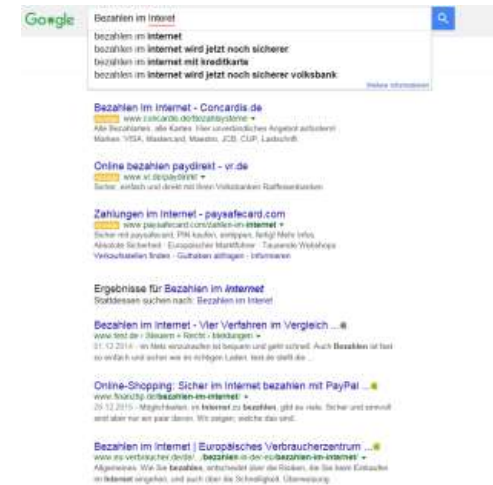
Google

Bezahlen im Interet

bezahlen im **internet**
bezahlen im **internet wird jetzt noch sicherer**
bezahlen im **internet mit kreditkarte**
bezahlen im **internet wird jetzt noch sicherer volksbank**

Weitere Informationen

Bezahlen im Internet - Concardis.de
Anzeige www.concardis.de/bezahlsysteme ▾
Alle Bezahlarten, alle Karten. Hier unverbindliches Angebot anfordern! Marken: VISA, Mastercard, Maestro, JCB, CUP, Lastschrift

Online bezahlen paydirekt - vr.de
Anzeige www.vr.de/paydirekt ▾
Sicher, einfach und direkt mit Ihren Volksbanken Raiffeisenbanken

Zahlungen im Internet - paysafecard.com
Anzeige www.paysafecard.com/zahlen-im-**internet** ▾
Sicher mit paysafecard, PIN kaufen, eintippen, fertig! Mehr Infos
Absolute Sicherheit · Europäischer Marktführer · Tausende Webshops
Verkaufsstellen finden · Guthaben abfragen · Informieren

Ergebnisse für Bezahlen im *Internet*
Stattdessen suchen nach: Bezahlen im Interet

Bezahlen im Internet - Vier Verfahren im Vergleich ...
www.test.de › Steuern + Recht › Meldungen ▾
01.12.2014 - Im Netz einzukaufen ist bequem und geht schnell. Auch **Bezahlen** ist fast so einfach und sicher wie im richtigen Laden. test.de stellt die ...

Online-Shopping: Sicher im Internet bezahlen mit PayPal ...
www.finanztip.de/**bezahlen-im-internet**/ ▾
29.12.2015 - Möglichkeiten, im **Internet** zu **bezahlen**, gibt es viele. Sicher und sinnvoll sind aber nur ein paar davon. Wir zeigen, welche das sind.

Bezahlen im Internet | Europäisches Verbraucherzentrum ...
www.eu-verbraucher.de/de/.../**bezahlen**-in-der-eu/**bezahlen-im-internet**/ ▾
Allgemeines. Wie Sie **bezahlen**, entscheidet über die Risiken, die Sie beim Einkaufen im **Internet** eingehen, und auch über die Schnelligkeit. Überweisung.